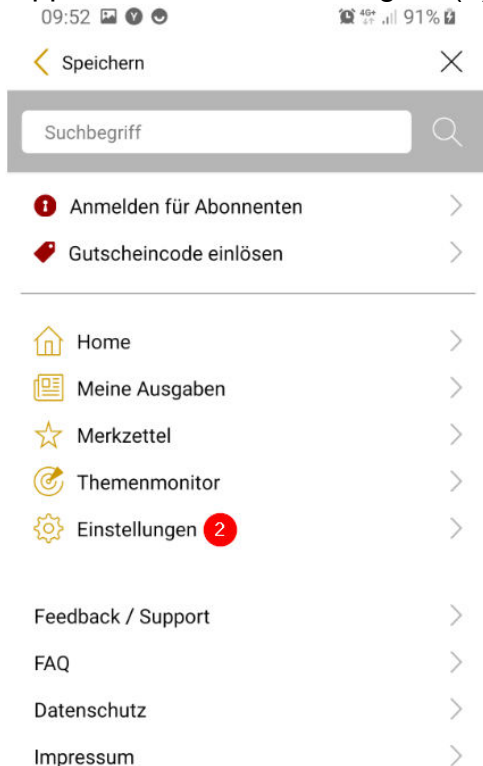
09:52 4G+ 91%

Speichern

Suchbegriff

Anmelden für Abonnenten

Gutscheincode einlösen

Home

Meine Ausgaben

Merkzettel

Themenmonitor

Einstellungen 2

Feedback / Support

FAQ

Datenschutz

Impressum